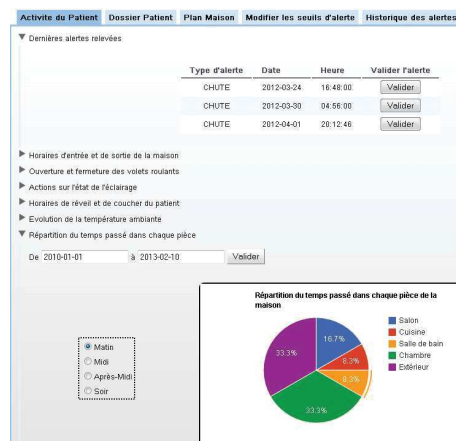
Activite du Patient | Dossier Patient | Plan Maison | Modifier les seuils d'alerte | Historique des alertes

Dernières alertes relevées

| Type d'alerte | Date | Heure | Valider l'alerte |
|---|---|---|---|
| CHUTE | 2012-03-24 | 16:48:00 | Valider |
| CHUTE | 2012-03-30 | 04:56:00 | Valider |
| CHUTE | 2012-04-01 | 20:12:46 | Valider |

Horaires d'entrée et de sortie de la maison
Ouverture et fermeture des volets roulants
Actions sur l'état de l'éclairage
Horaires de réveil et de coucher du patient
Evolution de la température ambiante
Répartition du temps passé dans chaque pièce

De 2010-01-01 à 2013-02-10 Valider

Matin
Midi
Après-Midi
Soir

Répartition du temps passé dans chaque pièce de la maison

16.7%
8.3%
8.3%
33.3%
33.3%

Salon
Cuisine
Salle de bain
Chambre
Extérieur